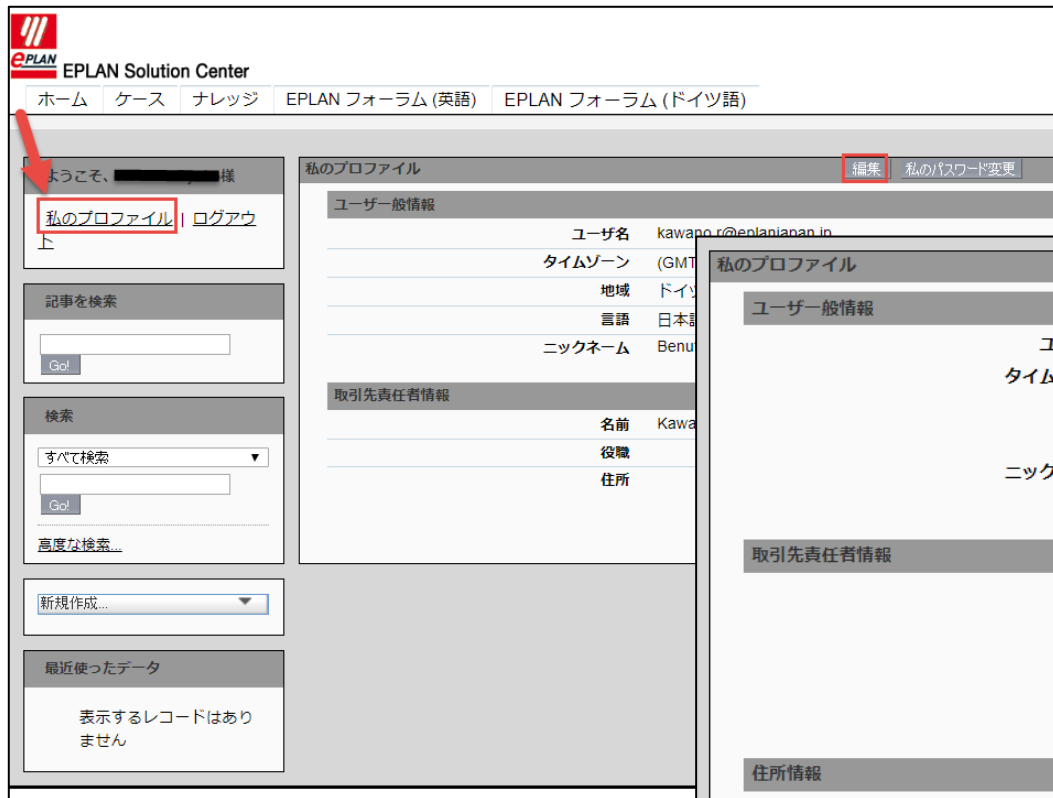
EPLAN

EPLAN Solution Center

ホーム ケース ナレッジ EPLAN フォーラム (英語) EPLAN フォーラム (ドイツ語)

ようこそ、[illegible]様

私のプロファイル | ログアウト

記事を検索

Go!

検索

すべて検索

Go!

高度な検索...

新規作成...

最近使ったデータ

表示するレコードはありません

私のプロファイル

編集 私のパスワード変更

ユーザー一般情報

| | |
|---|---|
| ユーザ名 | kawano.r@eplanjapan.jp |
| タイムゾーン | (GMT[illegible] |
| 地域 | ドイ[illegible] |
| 言語 | 日本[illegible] |
| ニックネーム | Benu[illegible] |

取引先責任者情報

| | |
|---|---|
| 名前 | Kawa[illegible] |
| 役職 | |
| 住所 | |

私のプロファイル

ユーザー一般情報

ユ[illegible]

タイム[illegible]

ニック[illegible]

取引先責任者情報

住所情報